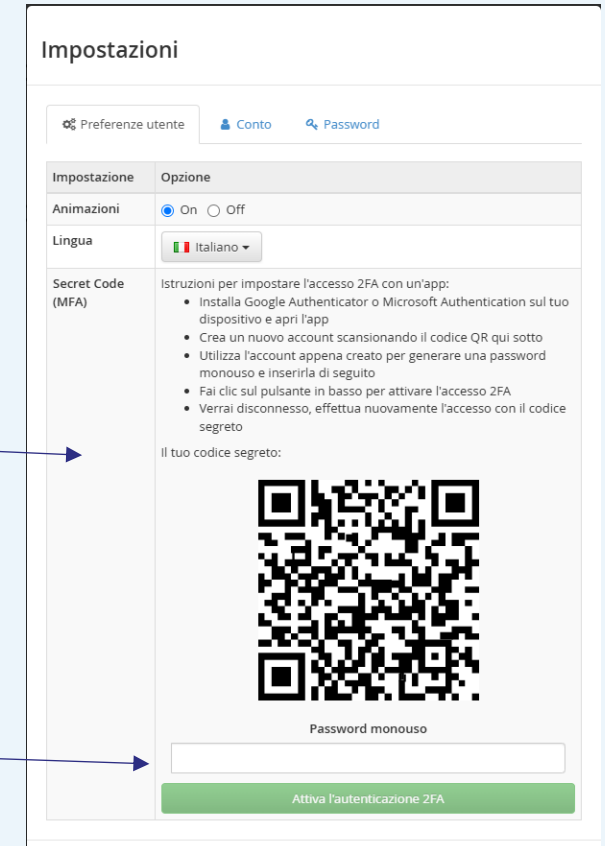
Impostazioni

Preferenze utente | Conto | Password

| Impostazione | Opzione |
|---|---|
| Animazioni | On Off |
| Lingua | Italiano |
| Secret Code (MFA) | Istruzioni per impostare l'accesso 2FA con un'app: • Installa Google Authenticator o Microsoft Authentication sul tuo dispositivo e apri l'app • Crea un nuovo account scansionando il codice QR qui sotto • Utilizza l'account appena creato per generare una password monouso e inserirla di seguito • Fai clic sul pulsante in basso per attivare l'accesso 2FA • Verrai disconnesso, effettua nuovamente l'accesso con il codice segreto<br>Il tuo codice segreto:<br>Password monouso<br>Attiva l'autenticazione 2FA |